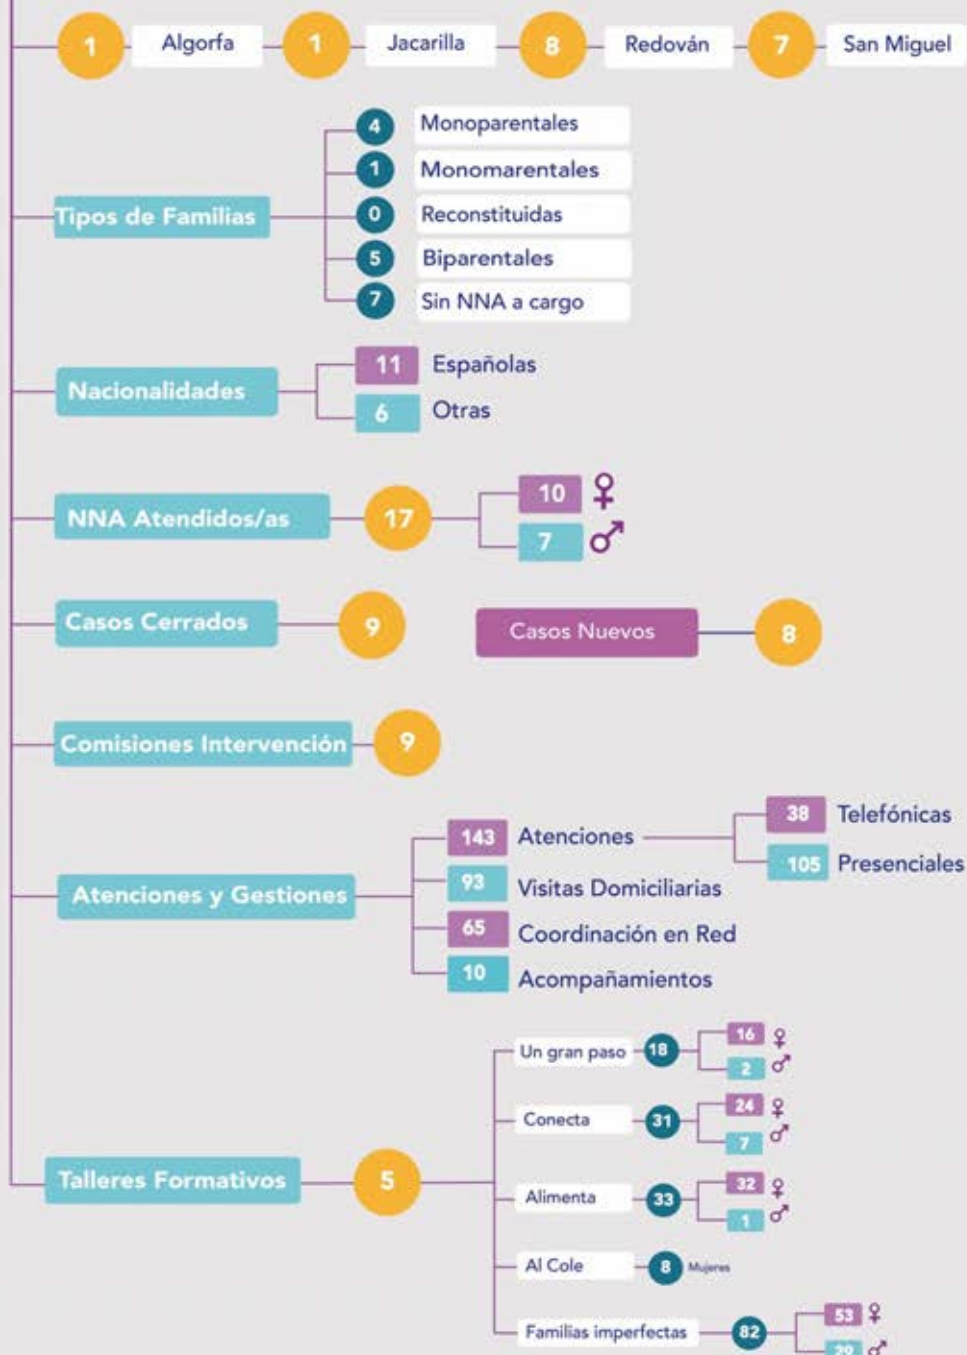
1 Algorfa 1 Jacarilla 8 Redován 7 San Miguel

Tipos de Familias
4 Monoparentales
1 Monomarentales
0 Reconstituidas
5 Biparentales
7 Sin NNA a cargo

Nacionalidades
11 Españolas
6 Otras

NNA Atendidos/as 17
10 ♀
7 ♂

Casos Cerrados 9

Casos Nuevos 8

Comisiones Intervención 9

Atenciones y Gestiones
143 Atenciones
38 Telefónicas
105 Presenciales
93 Visitas Domiciliarias
65 Coordinación en Red
10 Acompañamientos

Talleres Formativos 5
Un gran paso 18
16 ♀
2 ♂
Conecta 31
24 ♀
7 ♂
Alimenta 33
32 ♀
1 ♂
Al Cole 8 Mujeres
Familias imperfectas 82
53 ♀
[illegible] ♂